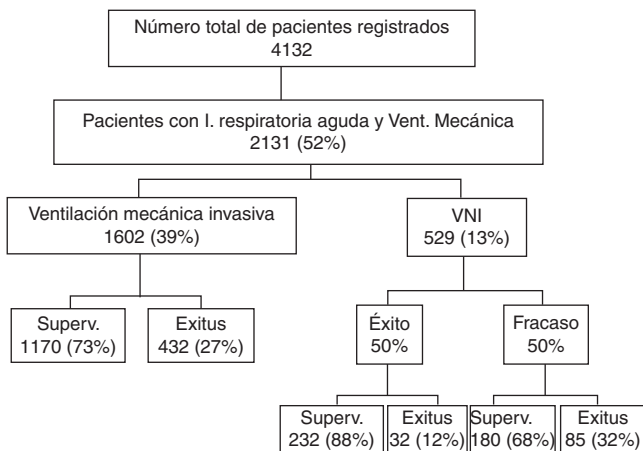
Número total de pacientes registrados
4132

Pacientes con I. respiratoria aguda y Vent. Mecánica
2131 (52%)

Ventilación mecánica invasiva
1602 (39%)

VNI
529 (13%)

Superv.
1170 (73%)

Exitus
432 (27%)

Éxito
50%

Fracaso
50%

Superv.
232 (88%)

Exitus
32 (12%)

Superv.
180 (68%)

Exitus
85 (32%)